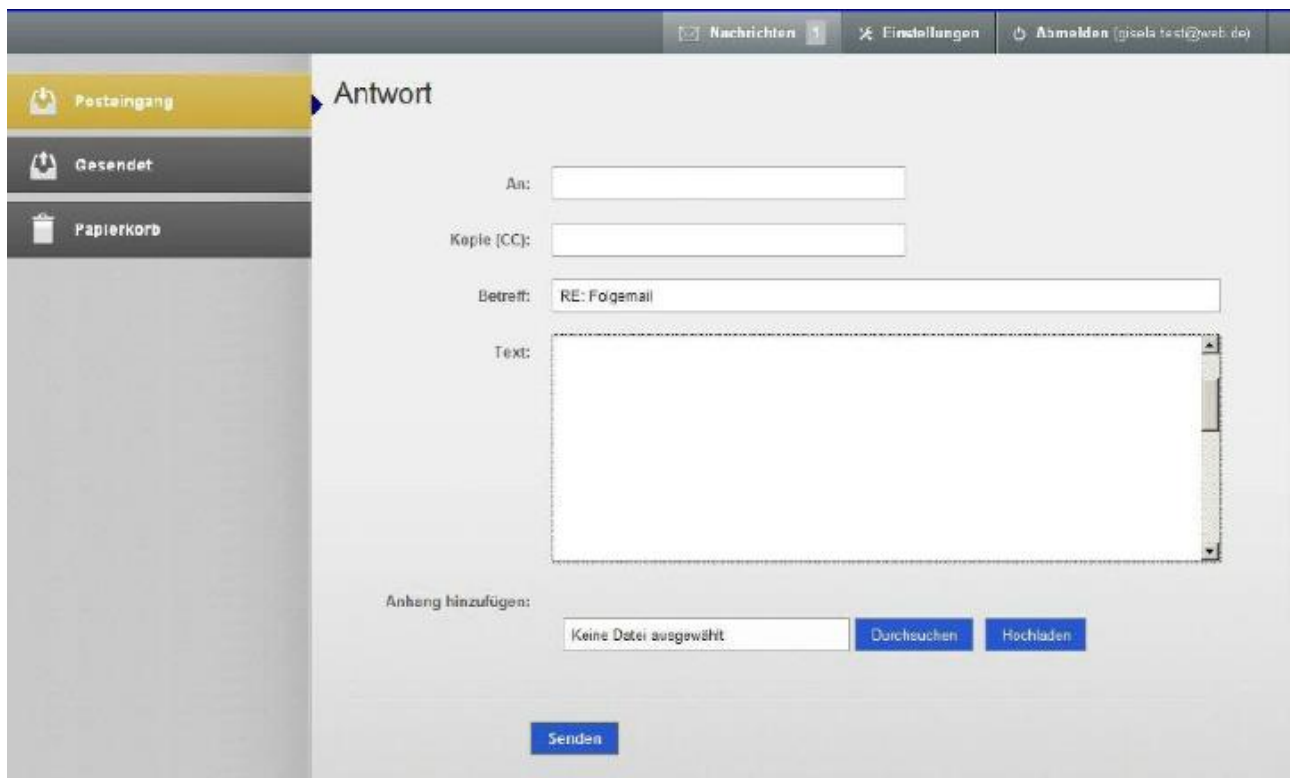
Nachrichten 1
Einstellungen
Abmelden (gisela.test@web.de)

Posteingang
Gesendet
Papierkorb

Antwort

An:
Kopie (CC):
Betreff: RE: Folgemail
Text:

Anhang hinzufügen:
Keine Datei ausgewählt
Durchsuchen
Hochladen

Senden